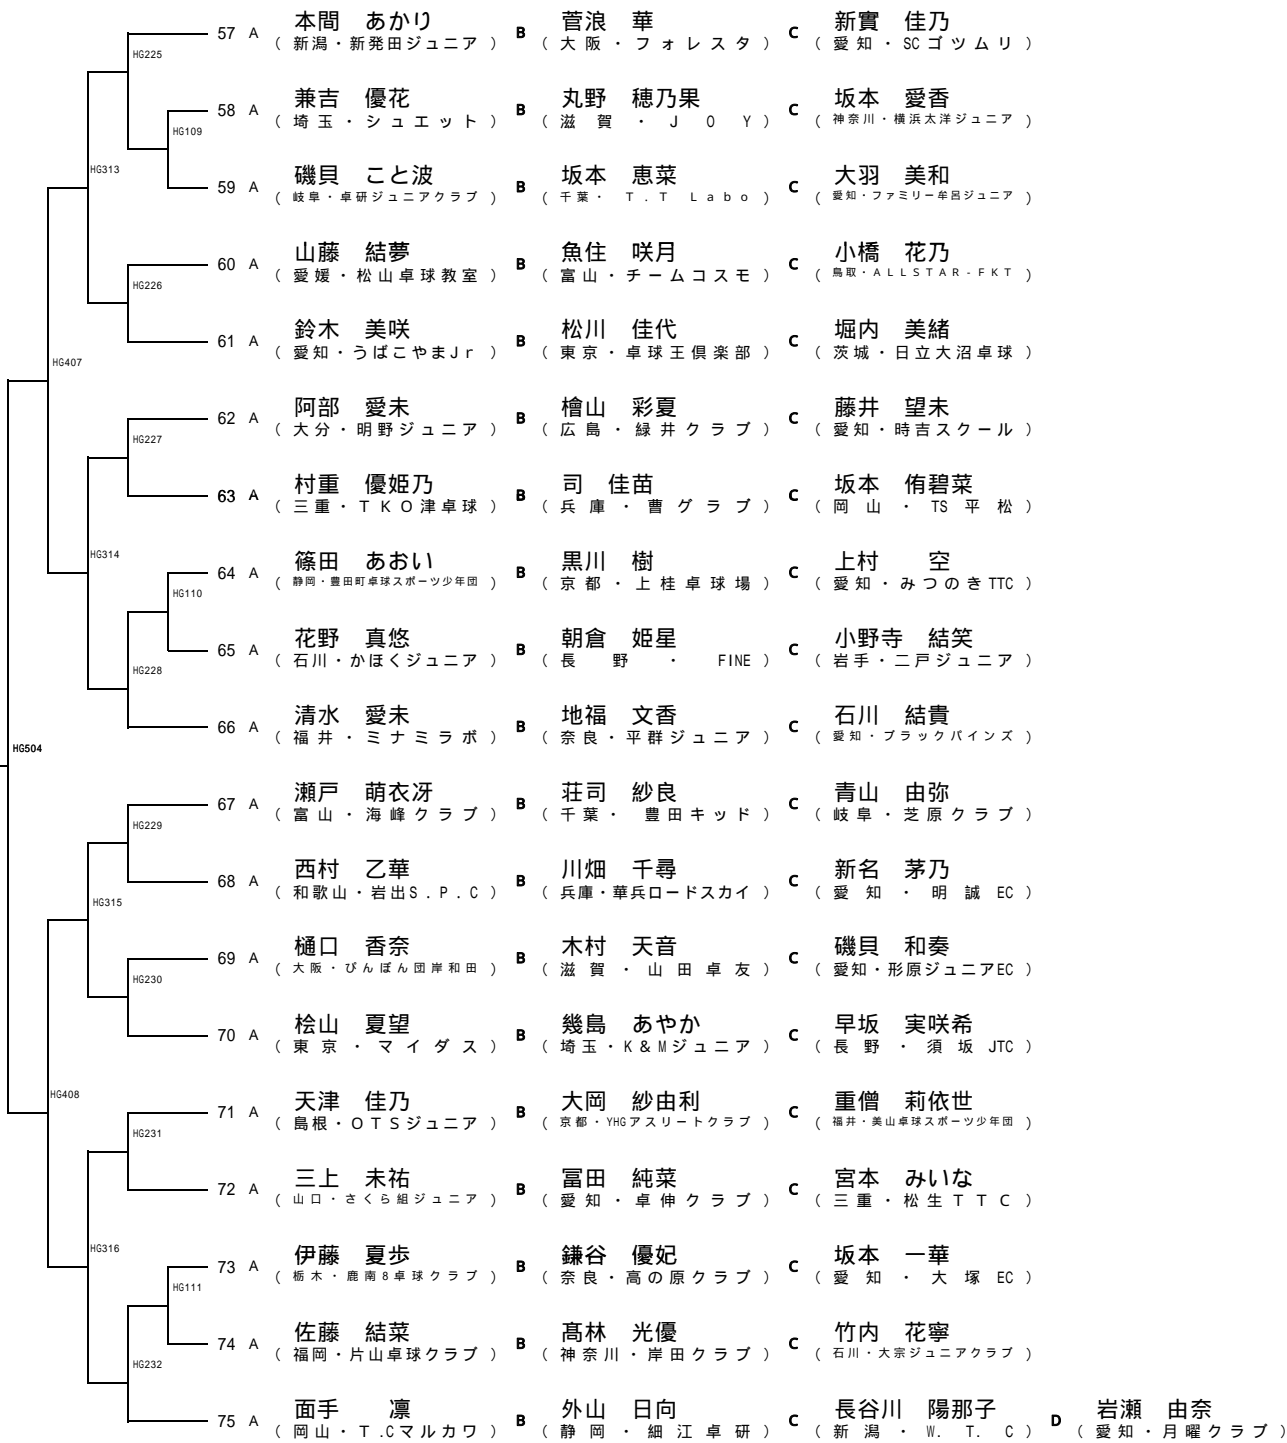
HG225
HG109
HG313
HG226
HG407
HG227
HG314
HG110
HG228
HG504
HG229
HG315
HG230
HG408
HG231
HG316
HG111
HG232

57 A 本間　あかり（新潟・新発田ジュニア） B 菅浪　華（大阪・フォレスタ） C 新實　佳乃（愛知・SCゴツムリ）

58 A 兼吉　優花（埼玉・シュエット） B 丸野　穂乃果（滋賀・JOY） C 坂本　愛香（神奈川・横浜大洋ジュニア）

59 A 磯貝　こと波（岐阜・卓研ジュニアクラブ） B 坂本　恵菜（千葉・T.T Labo） C 大羽　美和（愛知・ファミリー牟呂ジュニア）

60 A 山藤　結夢（愛媛・松山卓球教室） B 魚住　咲月（富山・チームコスモ） C 小橋　花乃（鳥取・ALLSTAR-FKT）

61 A 鈴木　美咲（愛知・うばこやまJr） B 松川　佳代（東京・卓球王倶楽部） C 堀内　美緒（茨城・日立大沼卓球）

62 A 阿部　愛未（大分・明野ジュニア） B 檜山　彩夏（広島・緑井クラブ） C 藤井　望未（愛知・時吉スクール）

63 A 村重　優姫乃（三重・TKO津卓球） B 司　佳苗（兵庫・曹グラブ） C 坂本　侑碧菜（岡山・TS平松）

64 A 篠田　あおい（静岡・豊田町卓球スポーツ少年団） B 黒川　樹（京都・上桂卓球場） C 上村　空（愛知・みつのきTTC）

65 A 花野　真悠（石川・かほくジュニア） B 朝倉　姫星（長野・FINE） C 小野寺　結笑（岩手・二戸ジュニア）

66 A 清水　愛未（福井・ミナミラボ） B 地福　文香（奈良・平群ジュニア） C 石川　結貴（愛知・ブラックパインズ）

67 A 瀬戸　萌衣冴（富山・海峰クラブ） B 荘司　紗良（千葉・豊田キッド） C 青山　由弥（岐阜・芝原クラブ）

68 A 西村　乙華（和歌山・岩出S.P.C） B 川畑　千尋（兵庫・華兵ロードスカイ） C 新名　茅乃（愛知・明誠EC）

69 A 樋口　香奈（大阪・ぴんぽん団岸和田） B 木村　天音（滋賀・山田卓友） C 磯貝　和奏（愛知・形原ジュニアEC）

70 A 桧山　夏望（東京・マイダス） B 幾島　あやか（埼玉・K&Mジュニア） C 早坂　実咲希（長野・須坂JTC）

71 A 天津　佳乃（島根・OTSジュニア） B 大岡　紗由利（京都・YHGアスリートクラブ） C 重僧　莉依世（福井・美山卓球スポーツ少年団）

72 A 三上　未祐（山口・さくら組ジュニア） B 冨田　純菜（愛知・卓伸クラブ） C 宮本　みいな（三重・松生TTC）

73 A 伊藤　夏歩（栃木・鹿南8卓球クラブ） B 鎌谷　優妃（奈良・高の原クラブ） C 坂本　一華（愛知・大塚EC）

74 A 佐藤　結菜（福岡・片山卓球クラブ） B 髙林　光優（神奈川・岸田クラブ） C 竹内　花寧（石川・大宗ジュニアクラブ）

75 A 面手　凛（岡山・T.Cマルカワ） B 外山　日向（静岡・細江卓研） C 長谷川　陽那子（新潟・W.T.C） D 岩瀬　由奈（愛知・月曜クラブ）